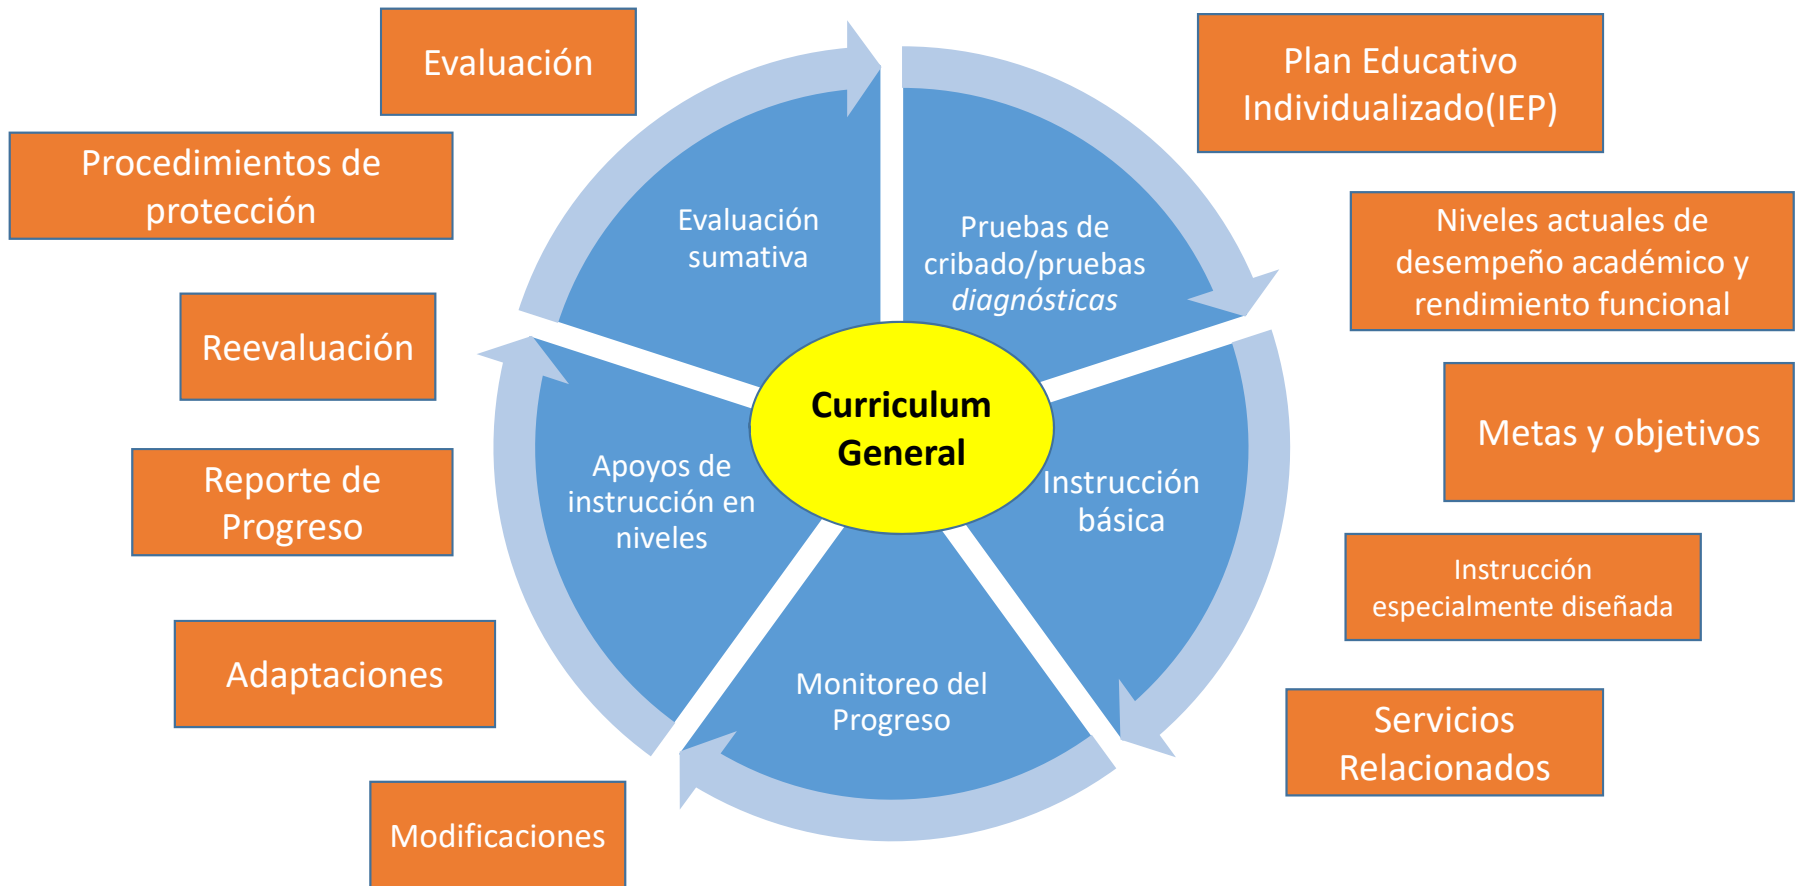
Evaluación

Procedimientos de protección

Reevaluación

Reporte de Progreso

Adaptaciones

Modificaciones

Plan Educativo Individualizado(IEP)

Niveles actuales de desempeño académico y rendimiento funcional

Metas y objetivos

Instrucción especialmente diseñada

Servicios Relacionados

Evaluación sumativa

Pruebas de cribado/pruebas *diagnósticas*

Curriculum General

Instrucción básica

Monitoreo del Progreso

Apoyos de instrucción en niveles